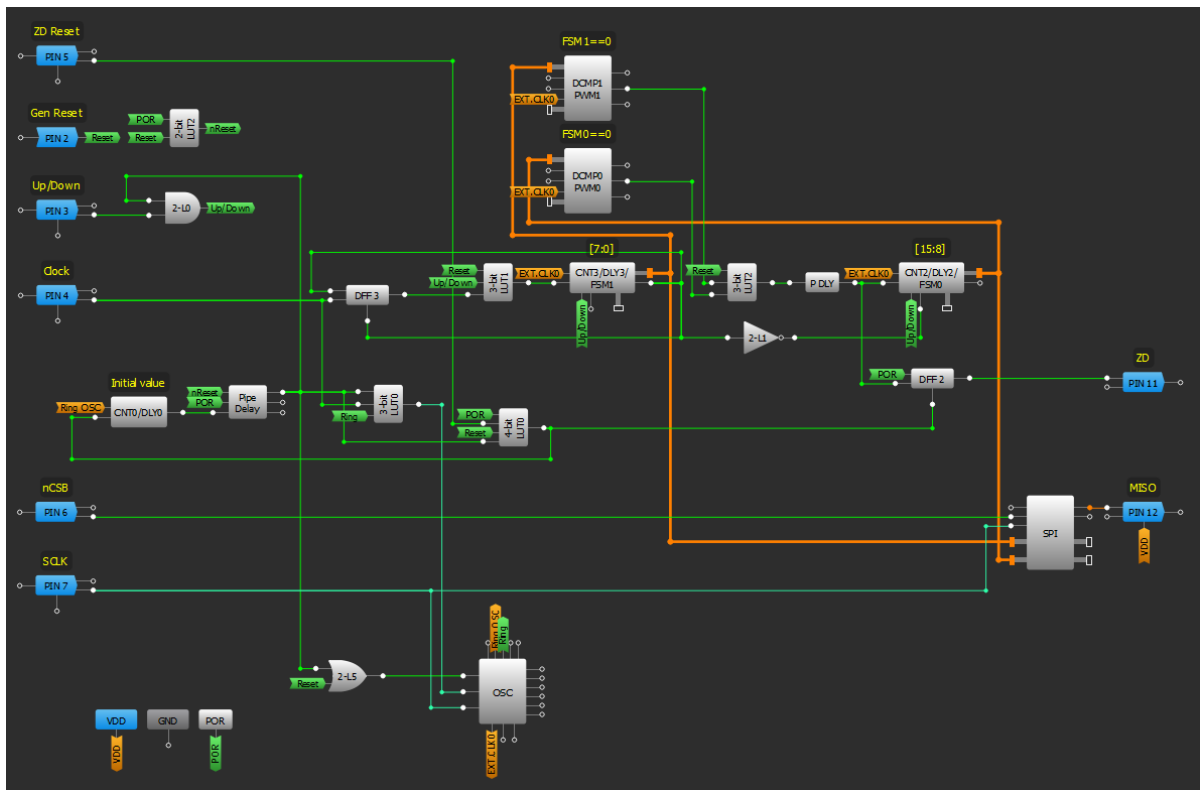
ZD Reset
PIN 5

Gen Reset
PIN 2
Reset
POR
Reset
2-bit LUT2
nReset

Up/Down
PIN 3
2-L0
Up/Down

Clock
PIN 4

Initial value
Ring OSC
CNT0/DLY0
nReset
POR
Pipe Delay

nCSB
PIN 6

SCLK
PIN 7

VDD
GND
POR
VDD
POR

FSM 1==0
DCMP1
PWM1
EXT. CLK0

FSM 0==0
DCMP0
PWM0
EXT. CLK0

[7:0]
Reset
Up/Down
3-bit LUT1
EXT. CLK0
CNT3/DLY3/FSM1
Up/Down
DFF 3

Ring
3-bit LUT0
POR
Reset
4-bit LUT0

[15:8]
Reset
3-bit LUT2
P DLY
EXT. CLK0
CNT2/DLY2/FSM0
Up/Down
2-L1

POR
DFF 2

ZD
PIN 11

MISO
PIN 12
VDD
SPI

Reset
2-L5
Ring OSC
Ring
OSC
EXT. CLK0